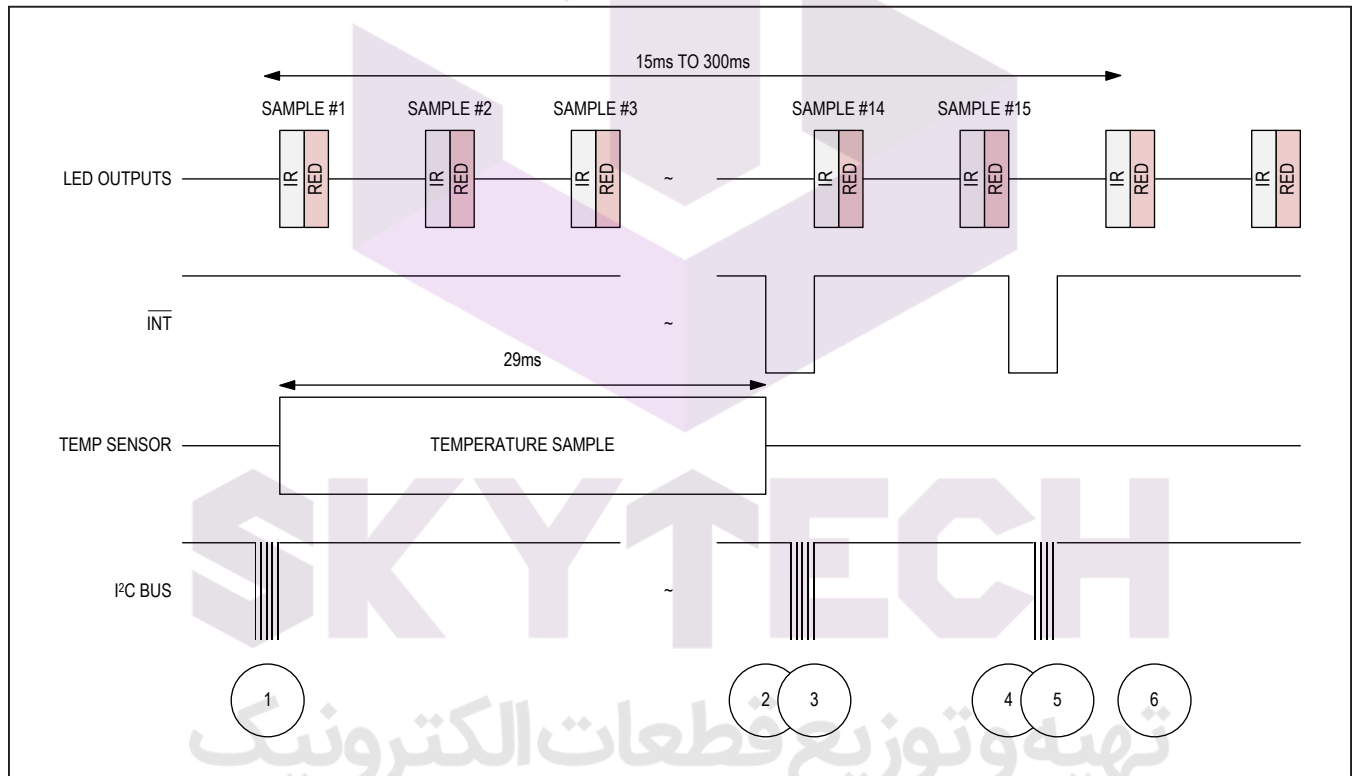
15ms TO 300ms

SAMPLE #1 SAMPLE #2 SAMPLE #3 SAMPLE #14 SAMPLE #15

LED OUTPUTS

IR RED IR RED IR RED ~ IR RED IR RED IR RED IR RED

$\overline{INT}$ ~

29ms

TEMP SENSOR

TEMPERATURE SAMPLE

SKYTECH

$I^2C$ BUS ~

1 2 3 4 5 6

تهیه و توزیع قطعات الکترونیک